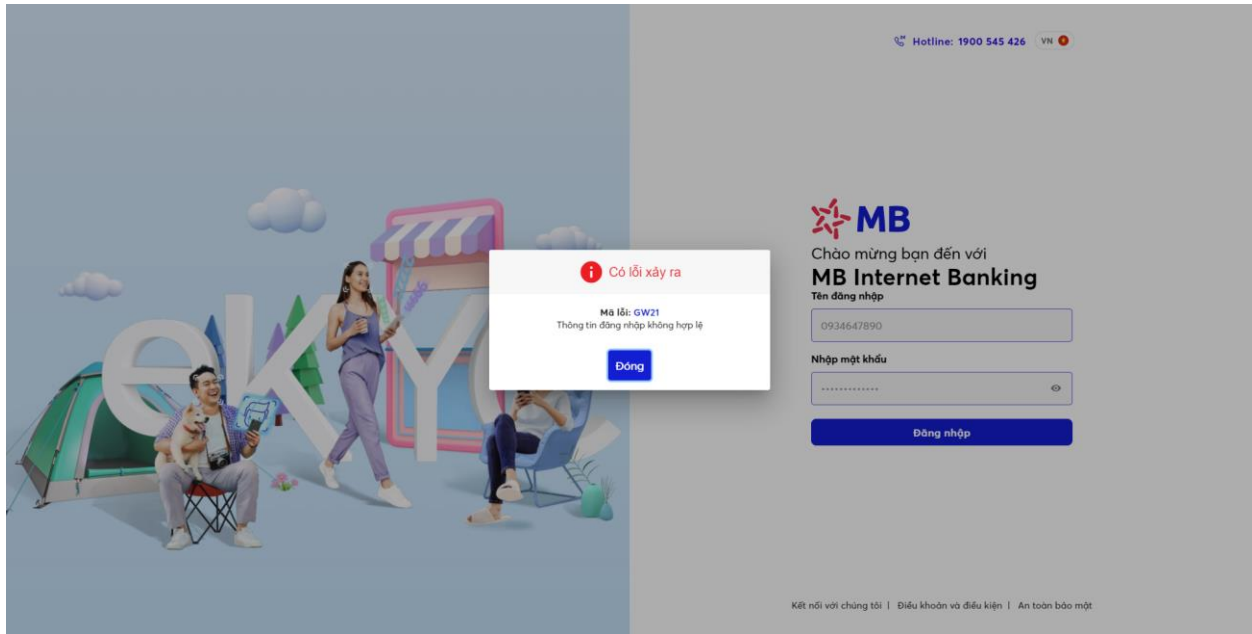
Hotline: 1900 545 426 VN

eKYC

MB

Chào mừng bạn đến với

MB Internet Banking

Tên đăng nhập

0934647890

Nhập mật khẩu

Đăng nhập

Có lỗi xảy ra

Mã lỗi: GW21

Thông tin đăng nhập không hợp lệ

Đóng

Kết nối với chúng tôi | Điều khoản và điều kiện | An toàn bảo mật